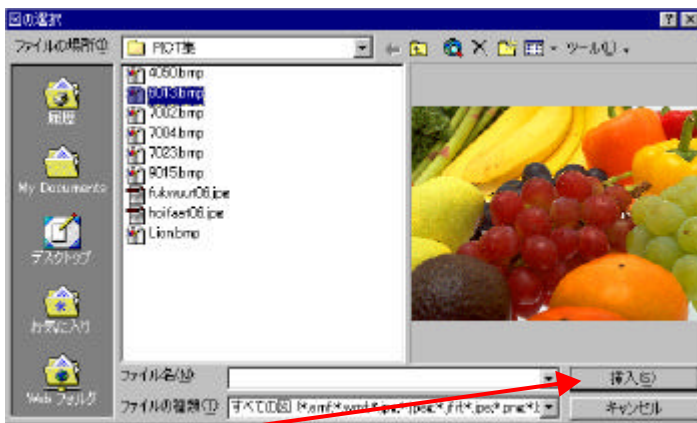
図の選択

ファイルの場所(I): PICT集

ツール(L)

履歴

My Documents

デスクトップ

お気に入り

Web フォルダ

4050.bmp
5013.bmp
7002.bmp
7004.bmp
7023.bmp
9015.bmp
fukwuut06.jpe
hoifaat06.jpe
Lion.bmp

ファイル名(N):

ファイルの種類(T): すべての図 (*.emf;*.wmf;*.jpg;*.jpeg;*.jfif;*.jpe;*.png;*.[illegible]

挿入(S)

キャンセル